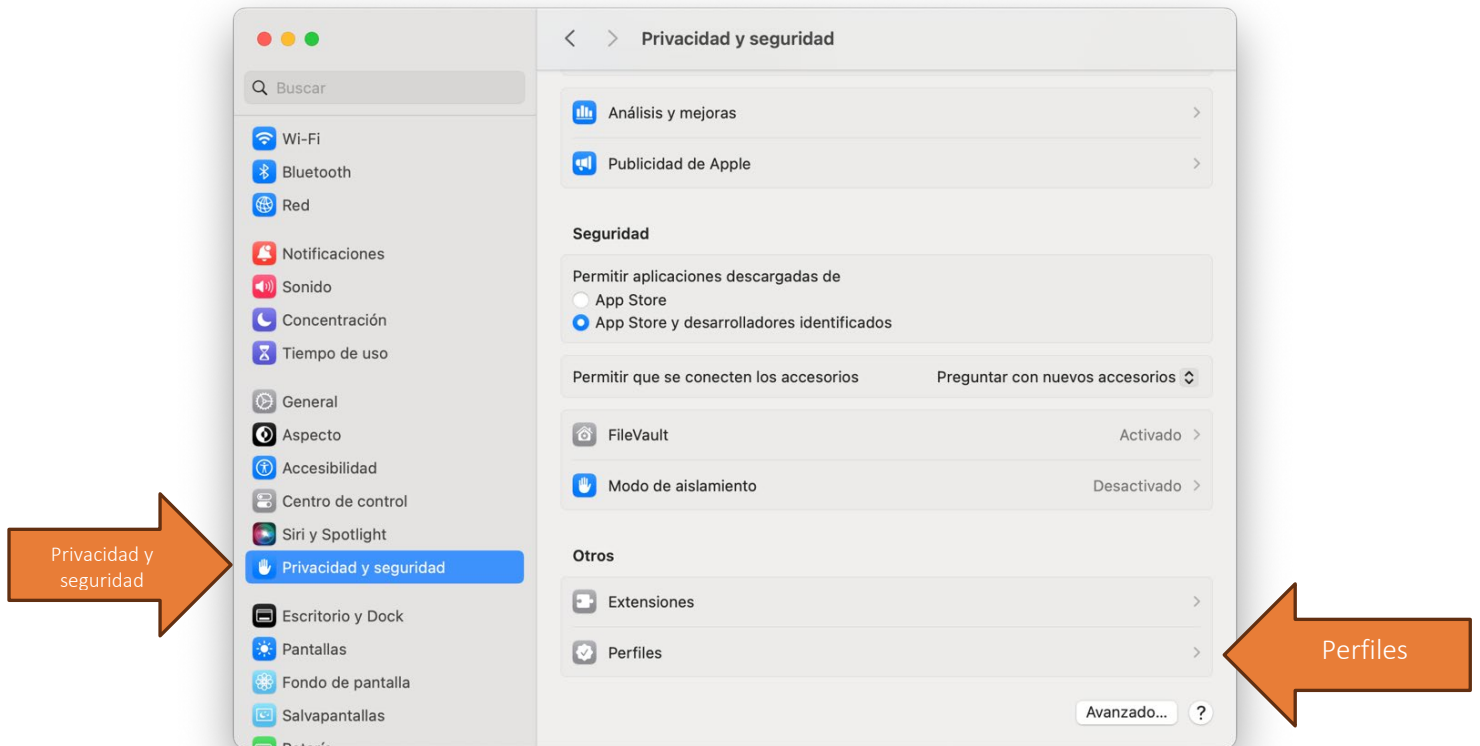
Buscar

Wi-Fi
Bluetooth
Red

Notificaciones
Sonido
Concentración
Tiempo de uso

General
Aspecto
Accesibilidad
Centro de control
Siri y Spotlight
Privacidad y seguridad

Escritorio y Dock
Pantallas
Fondo de pantalla
Salvapantallas
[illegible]

Privacidad y seguridad

Privacidad y seguridad

Análisis y mejoras
Publicidad de Apple

Seguridad

Permitir aplicaciones descargadas de
App Store
App Store y desarrolladores identificados

Permitir que se conecten los accesorios
Preguntar con nuevos accesorios

FileVault
Activado
Modo de aislamiento
Desactivado

Otros

Extensiones
Perfiles

Perfiles

Avanzado...
?